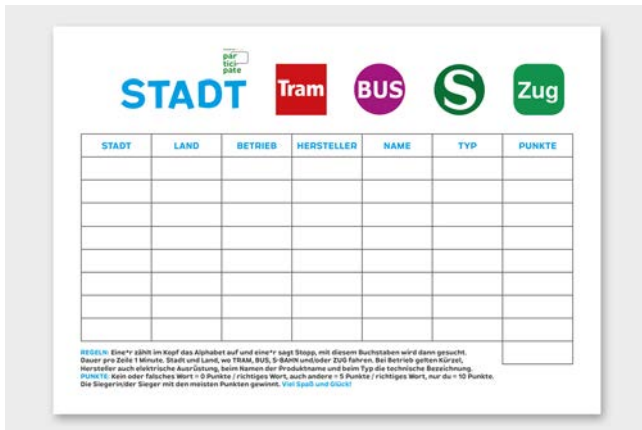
par
tici
pate

STADT Tram BUS S Zug

| STADT | LAND | BETRIEB | HERSTELLER | NAME | TYP | PUNKTE |
|---|---|---|---|---|---|---|
| | | | | | | |
| | | | | | | |
| | | | | | | |
| | | | | | | |
| | | | | | | |
| | | | | | | |
| | | | | | | |
| | | | | | | |

REGELN: Eine*r zählt im Kopf das Alphabet auf und eine*r sagt Stopp, mit diesem Buchstaben wird dann gesucht. Dauer pro Zeile 1 Minute. Stadt und Land, wo TRAM, BUS, S-BAHN und/oder ZUG fahren. Bei Betrieb gelten Kürzel, Hersteller auch elektrische Ausrüstung, beim Namen der Produktname und beim Typ die technische Bezeichnung.
PUNKTE: Kein oder falsches Wort = 0 Punkte / richtiges Wort, auch andere = 5 Punkte / richtiges Wort, nur du = 10 Punkte.
Die Siegerin/der Sieger mit den meisten Punkten gewinnt. Viel Spaß und Glück!